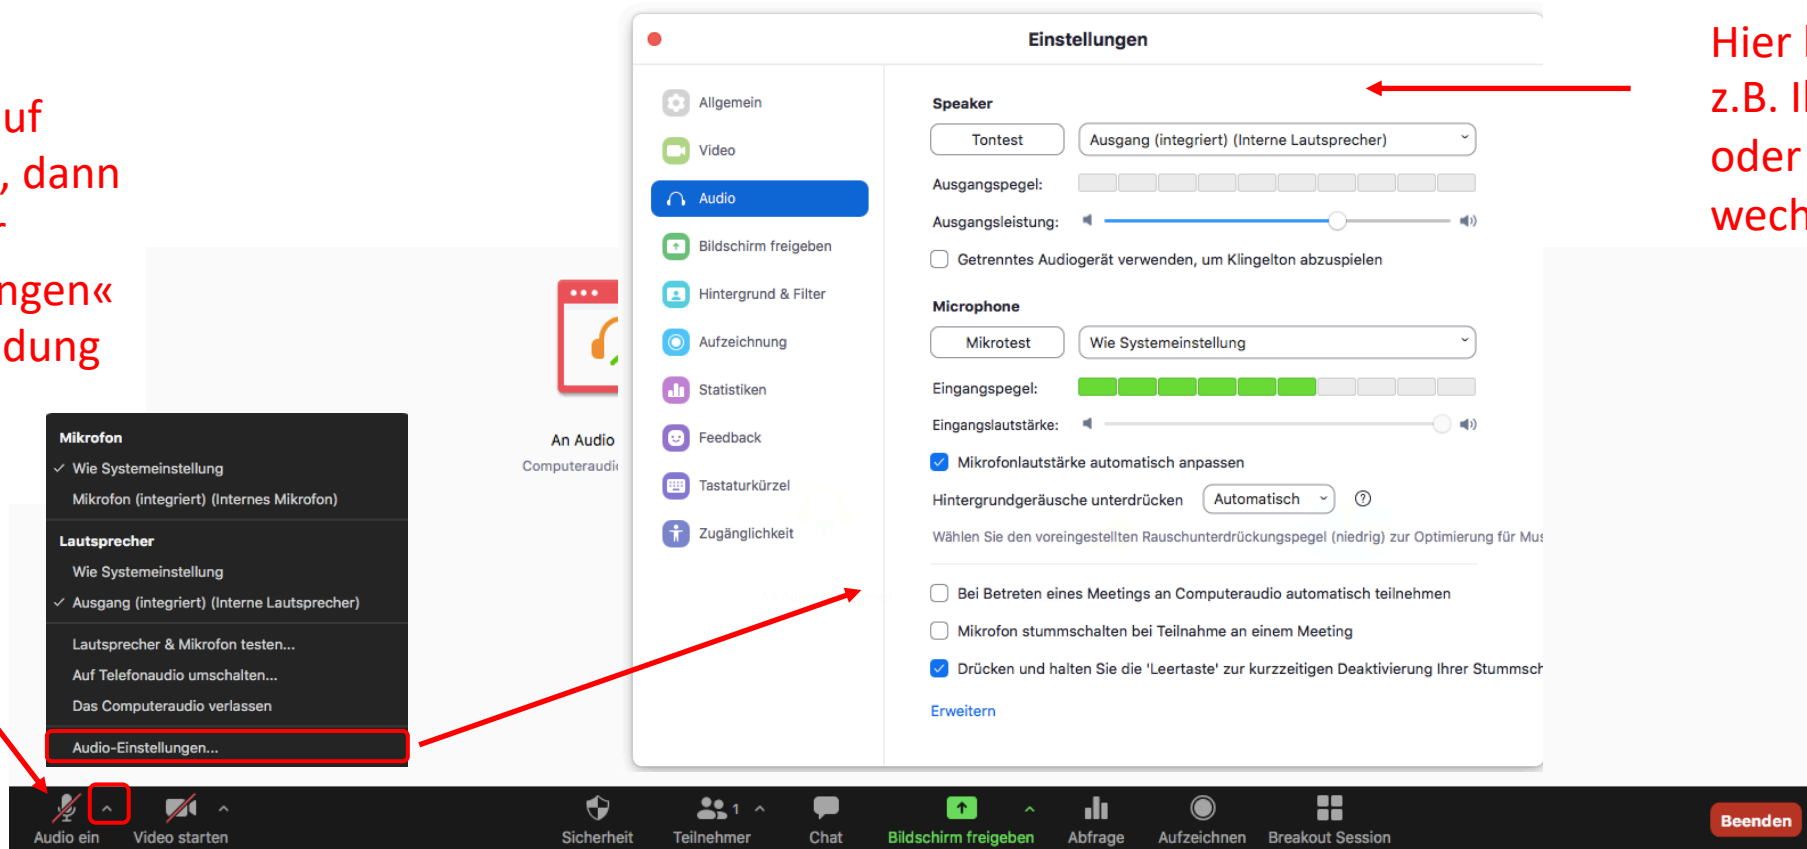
uf
, dann

ngen«
dung

Einstellungen

Allgemein
Video
Audio
Bildschirm freigeben
Hintergrund & Filter
Aufzeichnung
Statistiken
Feedback
Tastaturkürzel
Zugänglichkeit

Speaker
Tontest
Ausgang (integriert) (Interne Lautsprecher)
Ausgangspegel:
Ausgangsleistung:
Getrenntes Audiogerät verwenden, um Klingelton abzuspielen

Microphone
Mikrotest
Wie Systemeinstellung
Eingangspegel:
Eingangslautstärke:
Mikrofonlautstärke automatisch anpassen
Hintergrundgeräusche unterdrücken Automatisch
Wählen Sie den voreingestellten Rauschunterdrückungspegel (niedrig) zur Optimierung für Mus

Bei Betreten eines Meetings an Computeraudio automatisch teilnehmen
Mikrofon stummschalten bei Teilnahme an einem Meeting
Drücken und halten Sie die 'Leertaste' zur kurzzeitigen Deaktivierung Ihrer Stummsch
Erweitern

Hier
z.B. I
oder
wech

An Audio
Computeraudi

Mikrofon
✓ Wie Systemeinstellung
Mikrofon (integriert) (Internes Mikrofon)
Lautsprecher
Wie Systemeinstellung
✓ Ausgang (integriert) (Interne Lautsprecher)
Lautsprecher & Mikrofon testen...
Auf Telefonaudio umschalten...
Das Computeraudio verlassen
Audio-Einstellungen...

Audio ein
Video starten
Sicherheit
1
Teilnehmer
Chat
Bildschirm freigeben
Abfrage
Aufzeichnen
Breakout Session
Beenden